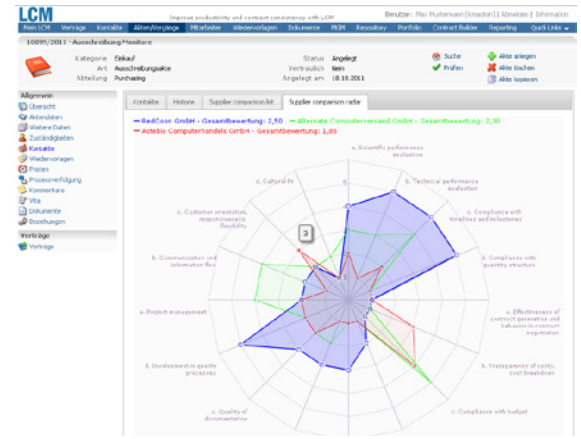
LCM
Improve productivity and contract consistency with LCM
Benutzer: Max Mustermann (lcmadmin) | Abmelden | Information

Mein LCM | Verträge | Kontakte | Akten/Vorgänge | Mitarbeiter | Wiedervorlagen | Dokumente | PKM | Repository | Portfolio | Contract Builder | Reporting | Quick Links

10895/2011 - Ausschreibung Monitore

Kategorie Einkauf
Art Ausschreibungsakte
Mitteilung Purchasing

Status Angelegt
Vertraulich Nein
Angelegt am 18.10.2011

Suche
Prüfen
Akte anlegen
Akte löschen
Akte kopieren

Allgemein
Übersicht
Aktendaten
Weitere Daten
Zuständigkeiten
Kontakte
Wiedervorlagen
Fristen
Prozessverfolgung
Kommentare
Vita
Dokumente
Beziehungen

Verträge
Verträge

Kontakte | Historie | Supplier comparison list | Supplier comparison radar

RedCost GmbH - Gesamtbewertung: 2,50
Alternate Computerversand GmbH - Gesamtbewertung: 2,30
Actebis Computerhandels GmbH - Gesamtbewertung: 1,85

a. Scientific performance evaluation
b. Technical performance evaluation
c. Compliance with timelines and milestones
d. Compliance with quantity structure
e. Effectiveness of contract generation and behavior in contract negotiation
f. Transparency of costs, cost breakdown
g. Compliance with budget
h. Quality of documentation
i. Involvement in quality processes
j. Project management
k. Communication and information flow
l. Customer orientation, responsiveness flexibility
m. Cultural fit

3